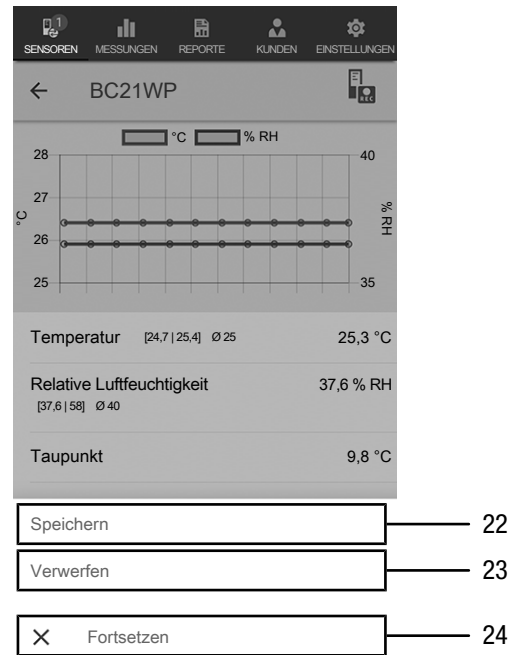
1
SENSOREN MESSUNGEN REPORTE KUNDEN EINSTELLUNGEN

← BC21WP

°C % RH

28
27
26
25
°C

40
35
% RH

Temperatur [24,7 | 25,4] Ø 25 25,3 °C

Relative Luftfeuchtigkeit [37,6 | 58] Ø 40 37,6 % RH

Taupunkt 9,8 °C

Speichern 22

Verwerfen 23

× Fortsetzen 24